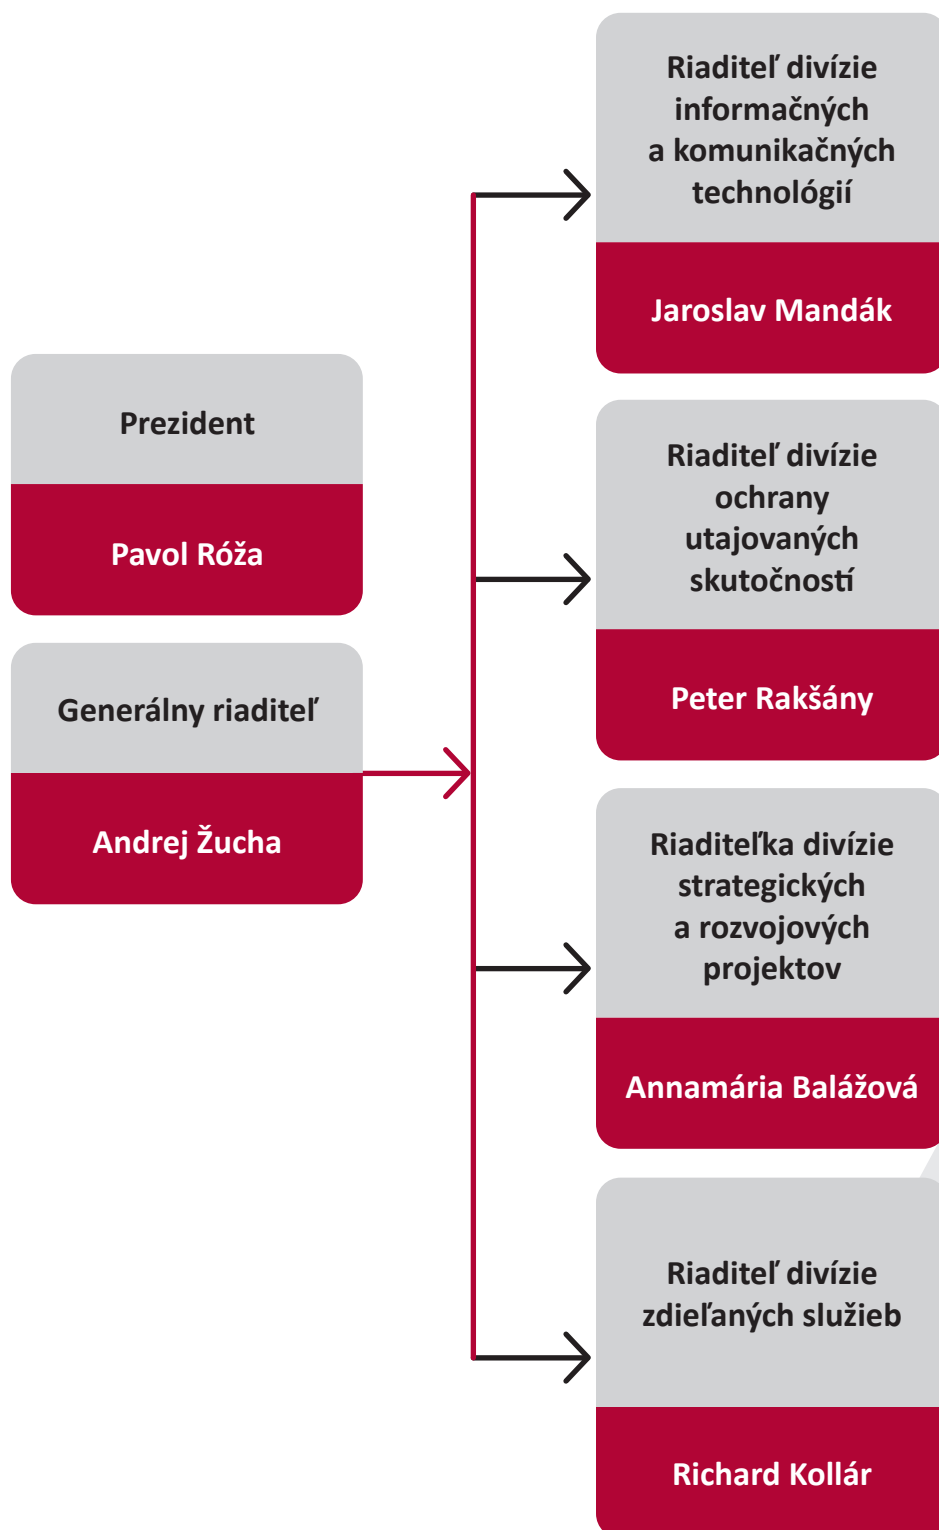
Prezident

Pavol Róža

Generálny riaditeľ

Andrej Žucha

Riaditeľ divízie informačných a komunikačných technológií

Jaroslav Mandák

Riaditeľ divízie ochrany utajovaných skutočností

Peter Rakšány

Riaditeľka divízie strategických a rozvojových projektov

Annamária Balážová

Riaditeľ divízie zdieľaných služieb

Richard Kollár